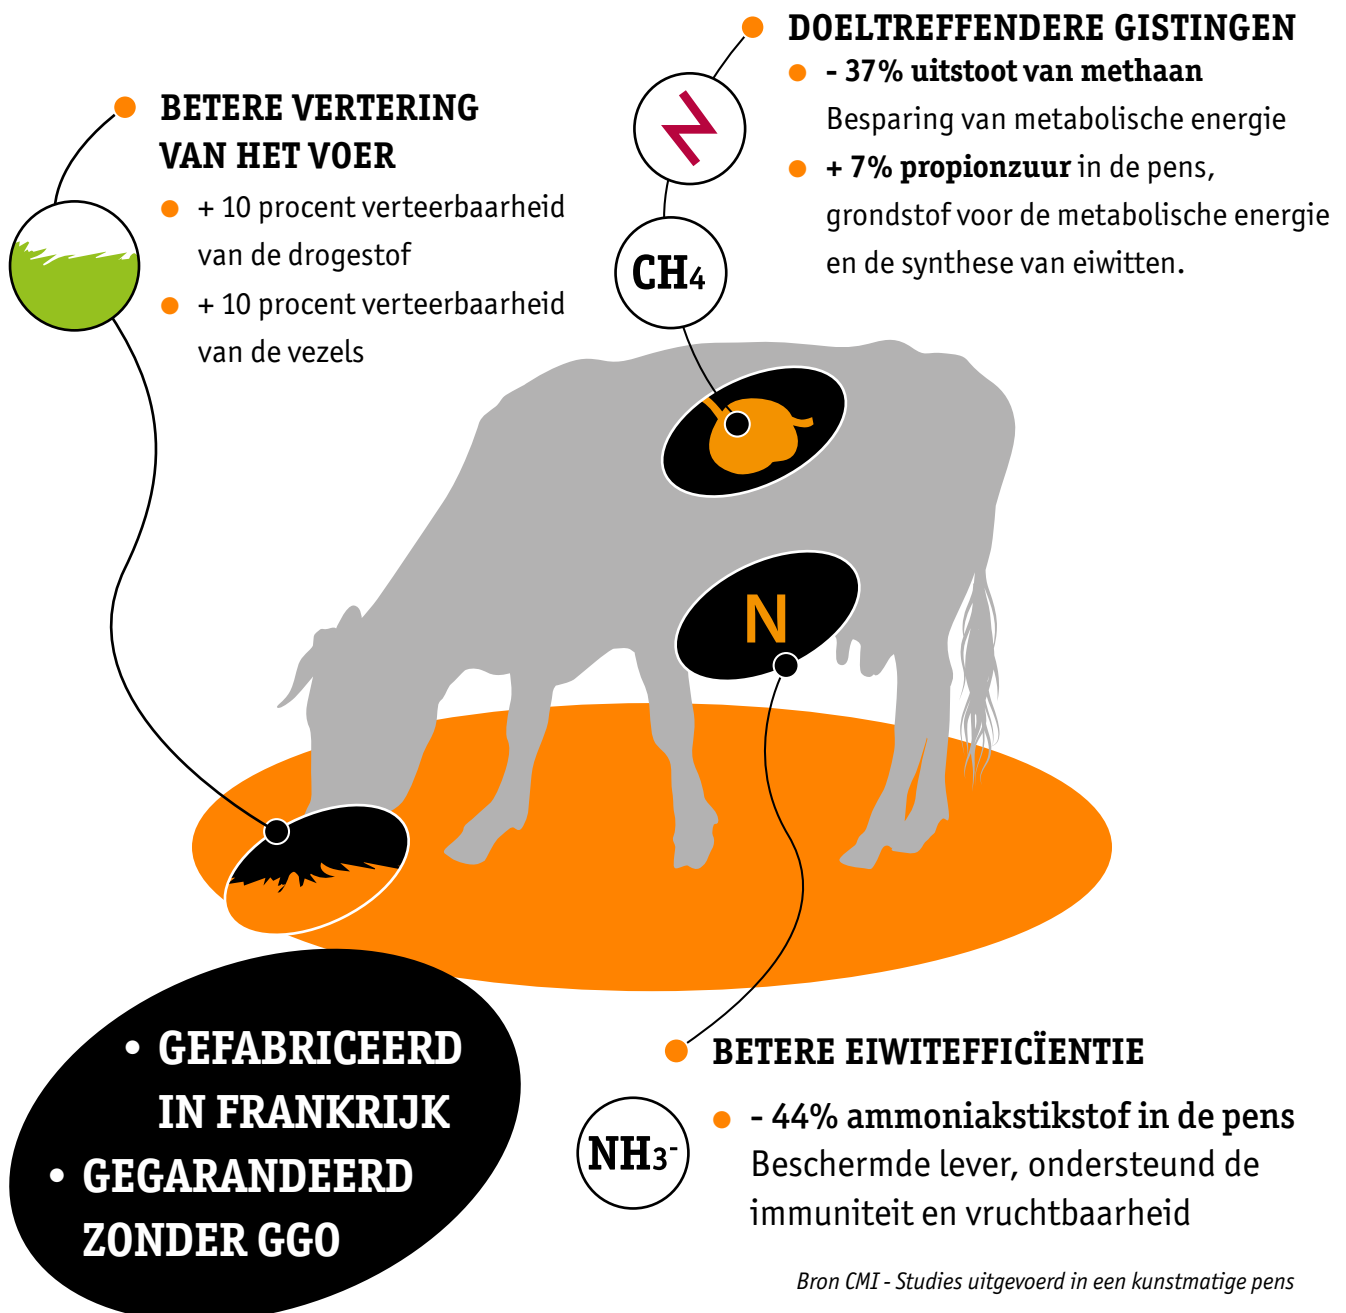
DOELTREFFENDERE GISTINGEN

- 37% uitstoot van methaan
Besparing van metabolische energie

+ 7% propionzuur in de pens, grondstof voor de metabolische energie en de synthese van eiwitten.

BETERE VERTERING VAN HET VOER

+ 10 procent verteerbaarheid van de drogestof

+ 10 procent verteerbaarheid van de vezels

$CH_4$

N

• GEFABRICEERD IN FRANKRIJK
• GEGARANDEERD ZONDER GGO

BETERE EIWITEFFICÏENTIE

$NH_3^-$

- 44% ammoniakstikstof in de pens
Beschermde lever, ondersteund de immuniteit en vruchtbaarheid

Bron CMI - Studies uitgevoerd in een kunstmatige pens